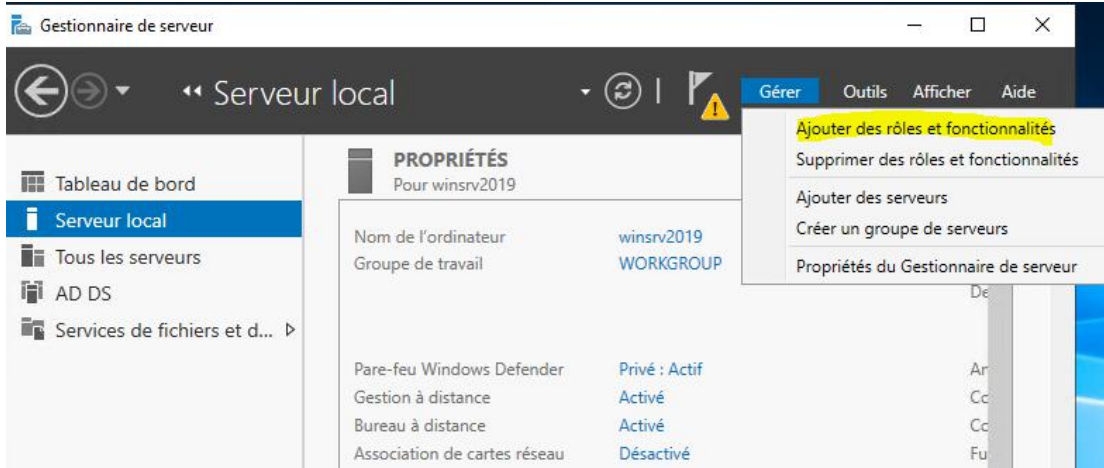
Gestionnaire de serveur

Serveur local

Gérer Outils Afficher Aide

Ajouter des rôles et fonctionnalités
Supprimer des rôles et fonctionnalités
Ajouter des serveurs
Créer un groupe de serveurs
Propriétés du Gestionnaire de serveur

Tableau de bord
Serveur local
Tous les serveurs
AD DS
Services de fichiers et d...

PROPRIÉTÉS
Pour winsrv2019

| | | |
|---|---|---|
| Nom de l'ordinateur | winsrv2019 | |
| Groupe de travail | WORKGROUP | |
| | | De |
| Pare-feu Windows Defender | Privé : Actif | Ar |
| Gestion à distance | Activé | Co |
| Bureau à distance | Activé | Co |
| Association de cartes réseau | Désactivé | Fu |